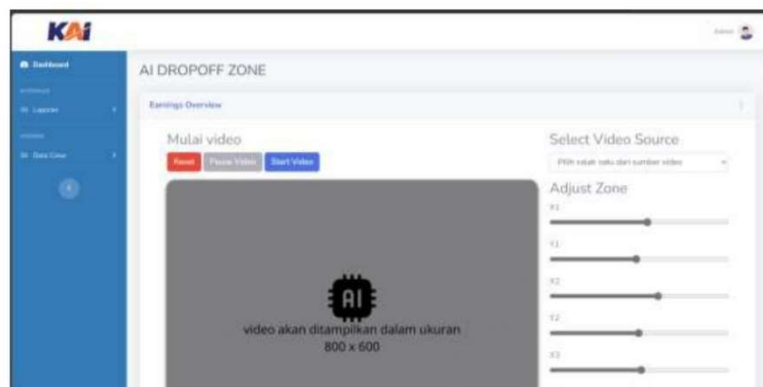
KAi

Admin

Dashboard

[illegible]

Laporan

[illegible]

Data Crew

AI DROPOFF ZONE

Earnings Overview

Mulai video

Reset

Pause Video

Start Video

AI

video akan ditampilkan dalam ukuran 800 x 600

Select Video Source

Pilih salah satu dari sumber video

Adjust Zone

X1

Y1

X2

Y2

X3